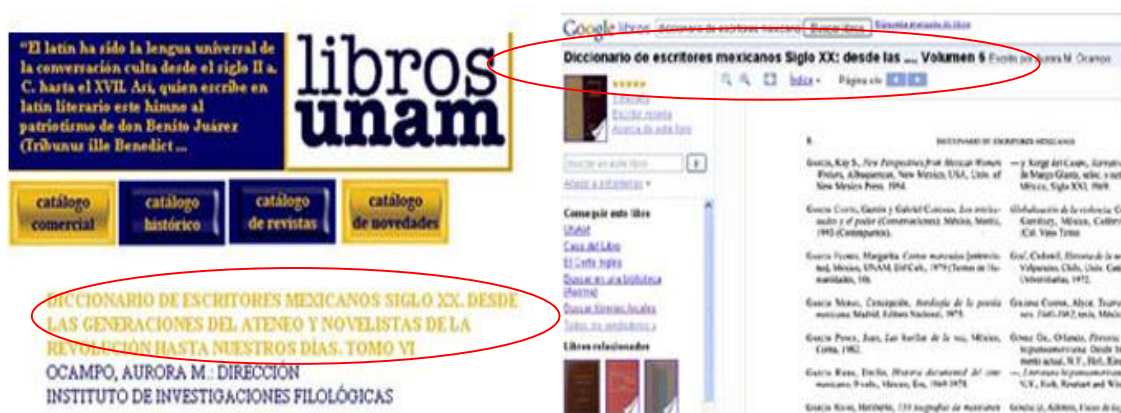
"El latín ha sido la lengua univeral de la conversación culta desde el siglo II a. C. hasta el XVII. Así, quien escribe en latín literario este himno al patriotismo de don Benito Juárez (Tribunus ille Benedict ...

libros unam

catálogo comercial

catálogo histórico

catálogo de revistas

catálogo de novedades

DICCIONARIO DE ESCRITORES MEXICANOS SIGLO XX. DESDE LAS GENERACIONES DEL ATENEO Y NOVELISTAS DE LA REVOLUCIÓN HASTA NUESTROS DÍAS. TOMO VI

OCAMPO, AURORA M.: DIRECCIÓN

INSTITUTO DE INVESTIGACIONES FILOLÓGICAS

Google libros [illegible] Buscar libros

Diccionario de escritores mexicanos Siglo XX: desde las .... Volumen 6 Escrito por Aurora M. Ocampo

Índice Página sig

Conseguir este libro

Casa del Libro

El Corte Inglés

Buscar en una biblioteca

Libros relacionados

DICCIONARIO DE ESCRITORES MEXICANOS

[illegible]